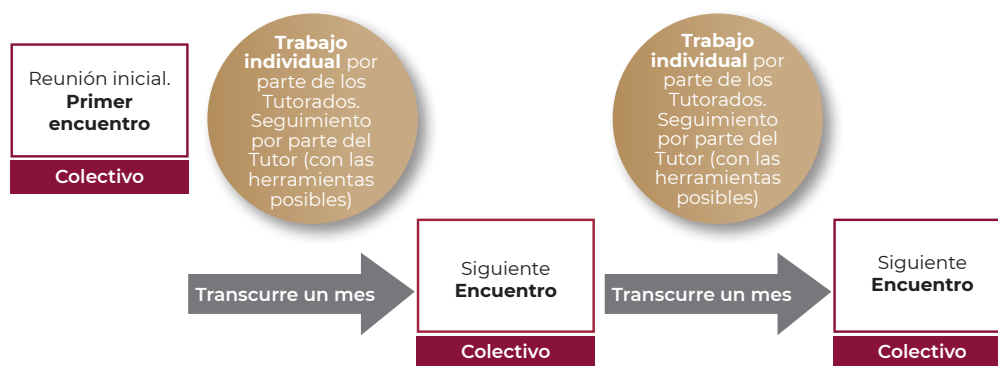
Reunión inicial. Primer encuentro

Colectivo

Trabajo individual por parte de los Tutorados. Seguimiento por parte del Tutor (con las herramientas posibles)

Transcurre un mes

Siguiente Encuentro

Colectivo

Trabajo individual por parte de los Tutorados. Seguimiento por parte del Tutor (con las herramientas posibles)

Transcurre un mes

Siguiente Encuentro

Colectivo